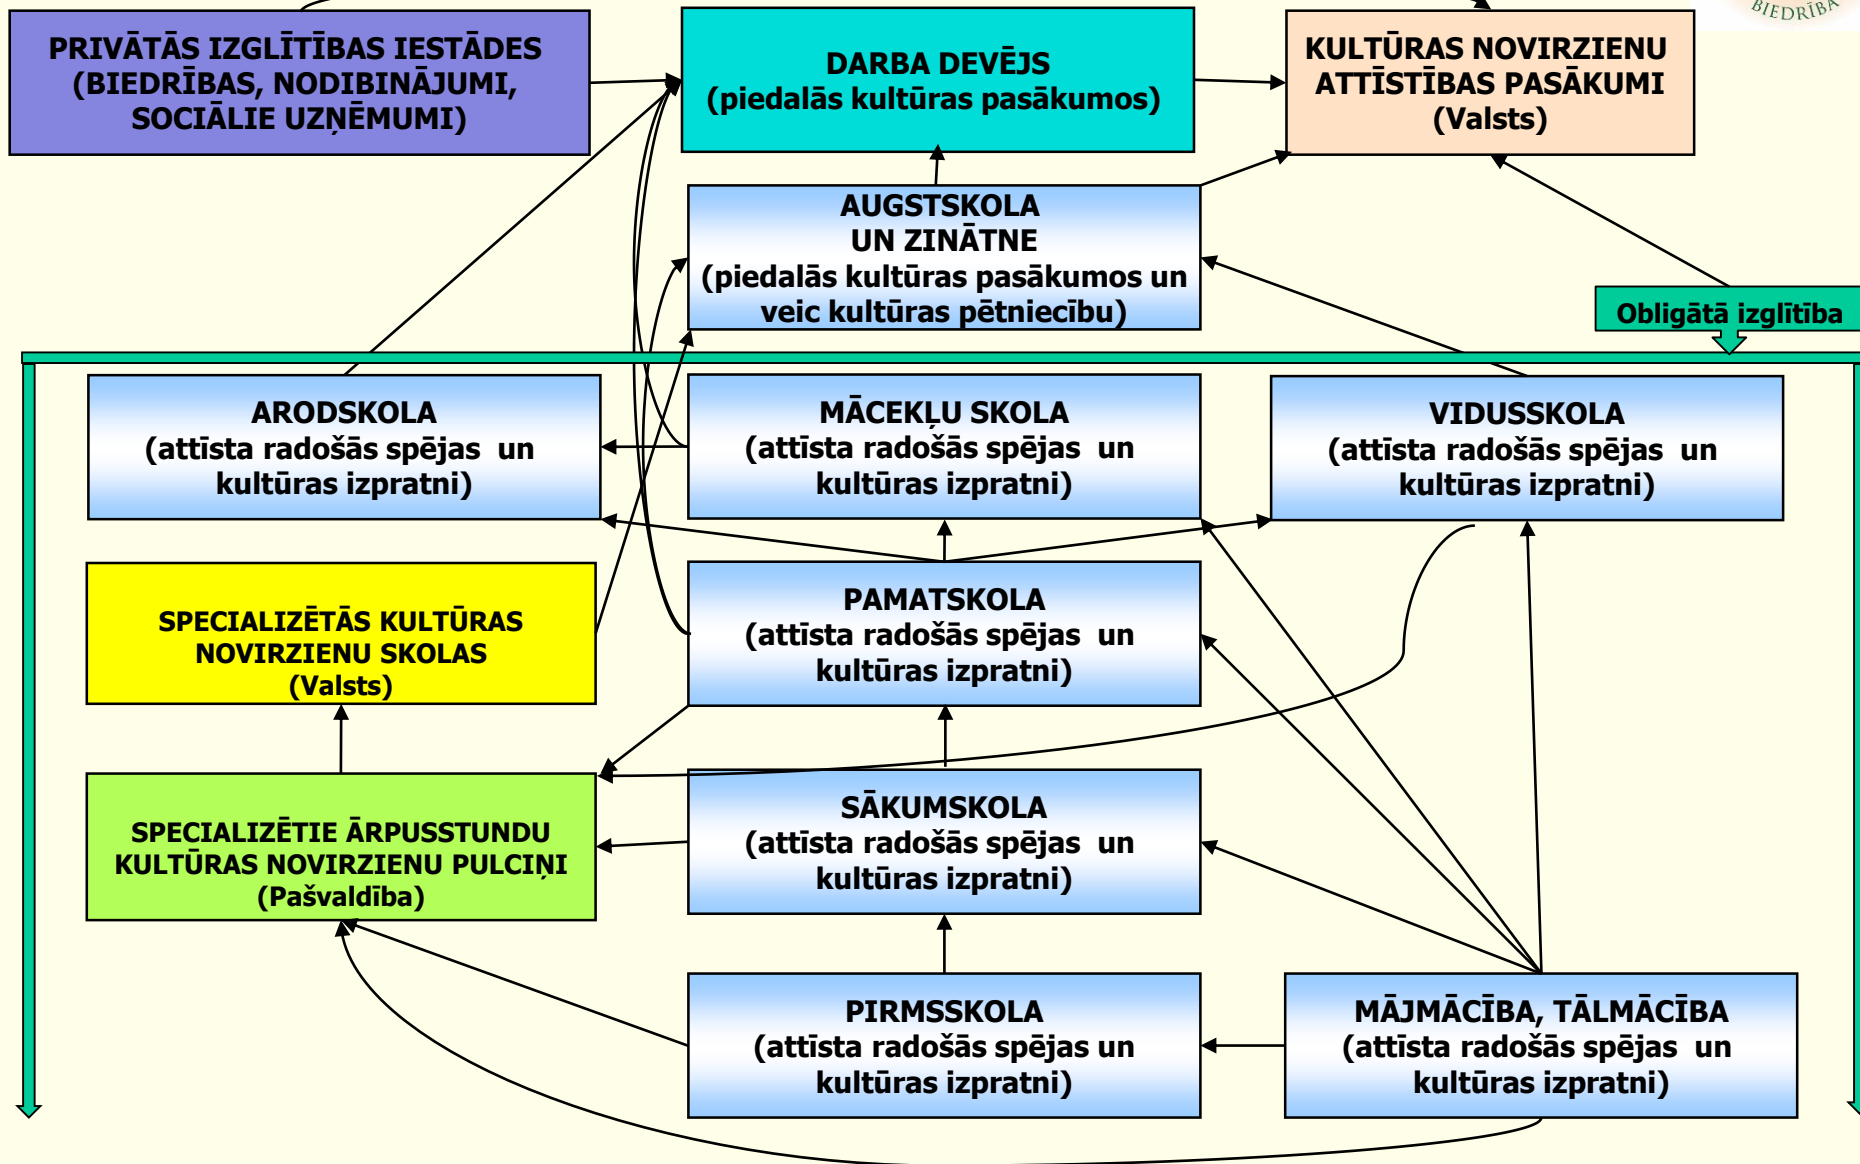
BIEDRĪBA

PRIVĀTĀS IZGLĪTĪBAS IESTĀDES (BIEDRĪBAS, NODIBINĀJUMI, SOCIĀLIE UZŅĒMUMI)

DARBA DEVĒJS (piedalās kultūras pasākumos)

KULTŪRAS NOVIRZIENU ATTĪSTĪBAS PASĀKUMI (Valsts)

AUGSTSKOLA UN ZINĀTNE (piedalās kultūras pasākumos un veic kultūras pētniecību)

Obligātā izglītība

ARODSKOLA (attīsta radošās spējas un kultūras izpratni)

MĀCEKĻU SKOLA (attīsta radošās spējas un kultūras izpratni)

VIDUSSKOLA (attīsta radošās spējas un kultūras izpratni)

SPECIALIZĒTĀS KULTŪRAS NOVIRZIENU SKOLAS (Valsts)

PAMATSKOLA (attīsta radošās spējas un kultūras izpratni)

SPECIALIZĒTIE ĀRPUSSTUNDU KULTŪRAS NOVIRZIENU PULCIŅI (Pašvaldība)

SĀKUMSKOLA (attīsta radošās spējas un kultūras izpratni)

PIRMSSKOLA (attīsta radošās spējas un kultūras izpratni)

MĀJMĀCĪBA, TĀLMĀCĪBA (attīsta radošās spējas un kultūras izpratni)